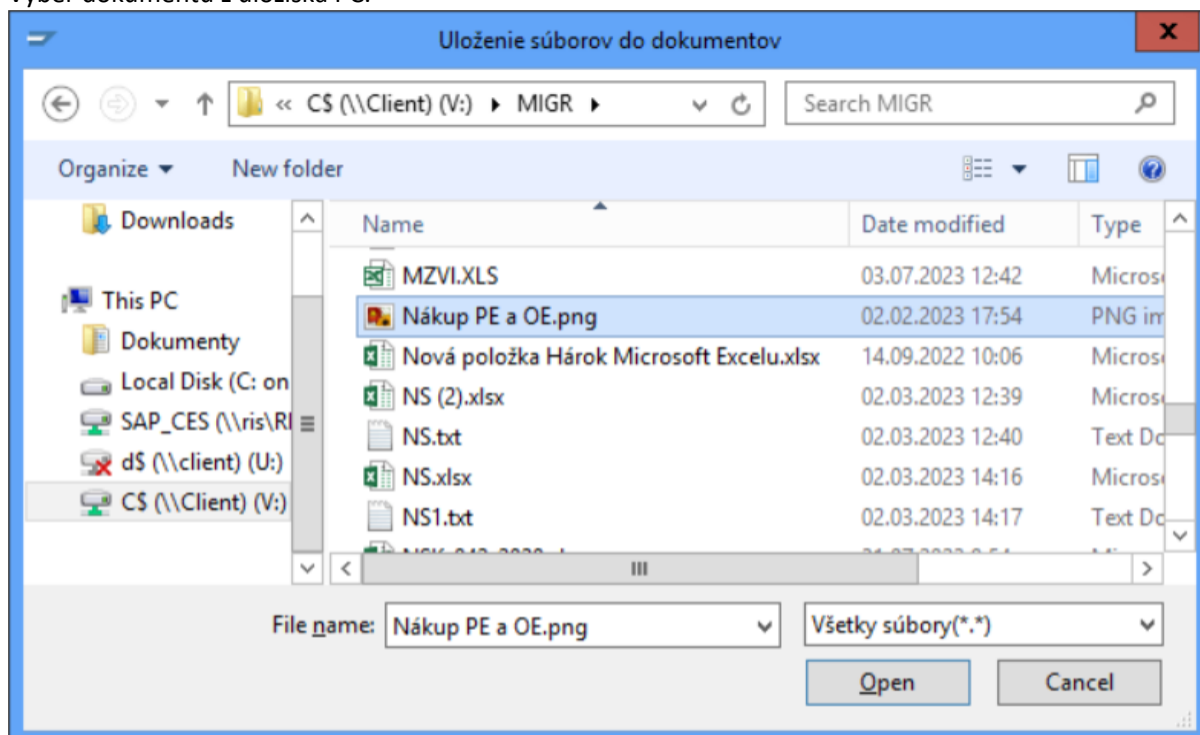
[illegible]

Uloženie súborov do dokumentov

« C$ (\\Client) (V:) ▸ MIGR ▸

Search MIGR

Organize ▾ New folder

Downloads

This PC

Dokumenty

Local Disk (C: on

SAP_CES (\\ris\RI

d$ (\\client) (U:)

C$ (\\Client) (V:)

| Name | Date modified | Type |
|---|---|---|
| MZVI.XLS | 03.07.2023 12:42 | Micros |
| Nákup PE a OE.png | 02.02.2023 17:54 | PNG im |
| Nová položka Hárok Microsoft Excelu.xlsx | 14.09.2022 10:06 | Micros |
| NS (2).xlsx | 02.03.2023 12:39 | Micros |
| NS.txt | 02.03.2023 12:40 | Text Do |
| NS.xlsx | 02.03.2023 14:16 | Micros |
| NS1.txt | 02.03.2023 14:17 | Text Do |
| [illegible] | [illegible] | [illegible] |

File name: Nákup PE a OE.png

Všetky súbory(*.*)

Open

Cancel